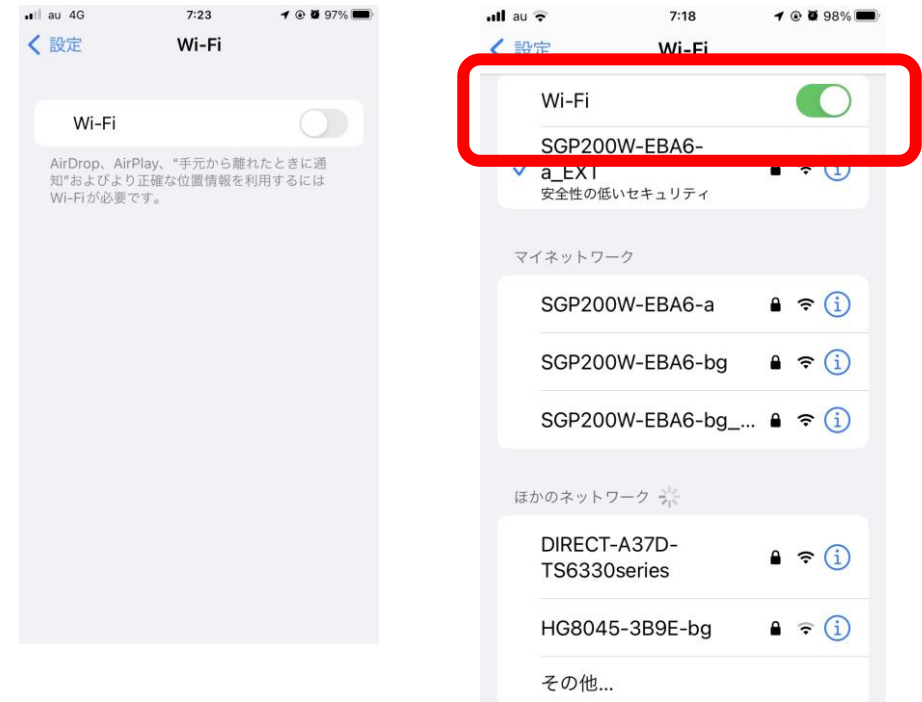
au 4G 7:23 97%

< 設定 Wi-Fi

Wi-Fi

AirDrop、AirPlay、"手元から離れたときに通知"およびより正確な位置情報を利用するにはWi-Fiが必要です。

au 7:18 98%

< 設定 Wi-Fi

Wi-Fi

SGP200W-EBA6-a_EXT
安全性の低いセキュリティ

マイネットワーク

SGP200W-EBA6-a

SGP200W-EBA6-bg

SGP200W-EBA6-bg_...

ほかのネットワーク

DIRECT-A37D-TS6330series

HG8045-3B9E-bg

その他...